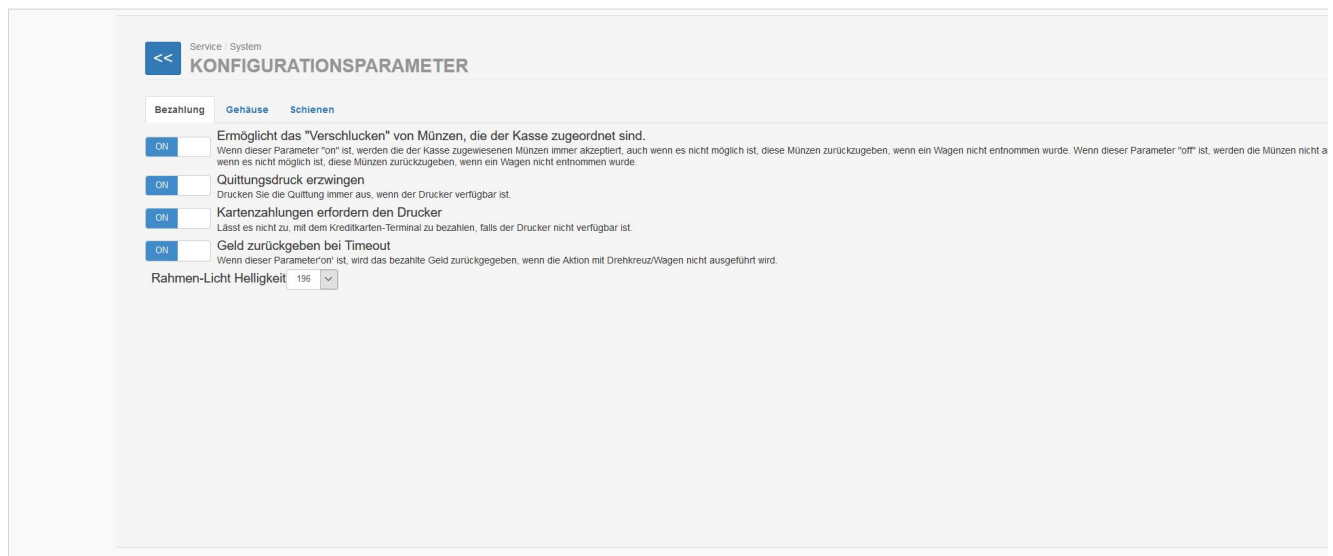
<<

Service / System

KONFIGURATIONSPARAMETER

Bezahlung | Gehäuse | Schienen

ON

Ermöglicht das "Verschlucken" von Münzen, die der Kasse zugeordnet sind.

Wenn dieser Parameter "on" ist, werden die der Kasse zugewiesenen Münzen immer akzeptiert, auch wenn es nicht möglich ist, diese Münzen zurückzugeben, wenn ein Wagen nicht entnommen wurde. Wenn dieser Parameter "off" ist, werden die Münzen nicht a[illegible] wenn es nicht möglich ist, diese Münzen zurückzugeben, wenn ein Wagen nicht entnommen wurde.

ON

Quittungsdruck erzwingen

Drucken Sie die Quittung immer aus, wenn der Drucker verfügbar ist.

ON

Kartenzahlungen erfordern den Drucker

Lässt es nicht zu, mit dem Kreditkarten-Terminal zu bezahlen, falls der Drucker nicht verfügbar ist.

ON

Geld zurückgeben bei Timeout

Wenn dieser Parameter'on' ist, wird das bezahlte Geld zurückgegeben, wenn die Aktion mit Drehkreuz/Wagen nicht ausgeführt wird.

Rahmen-Licht Helligkeit 196